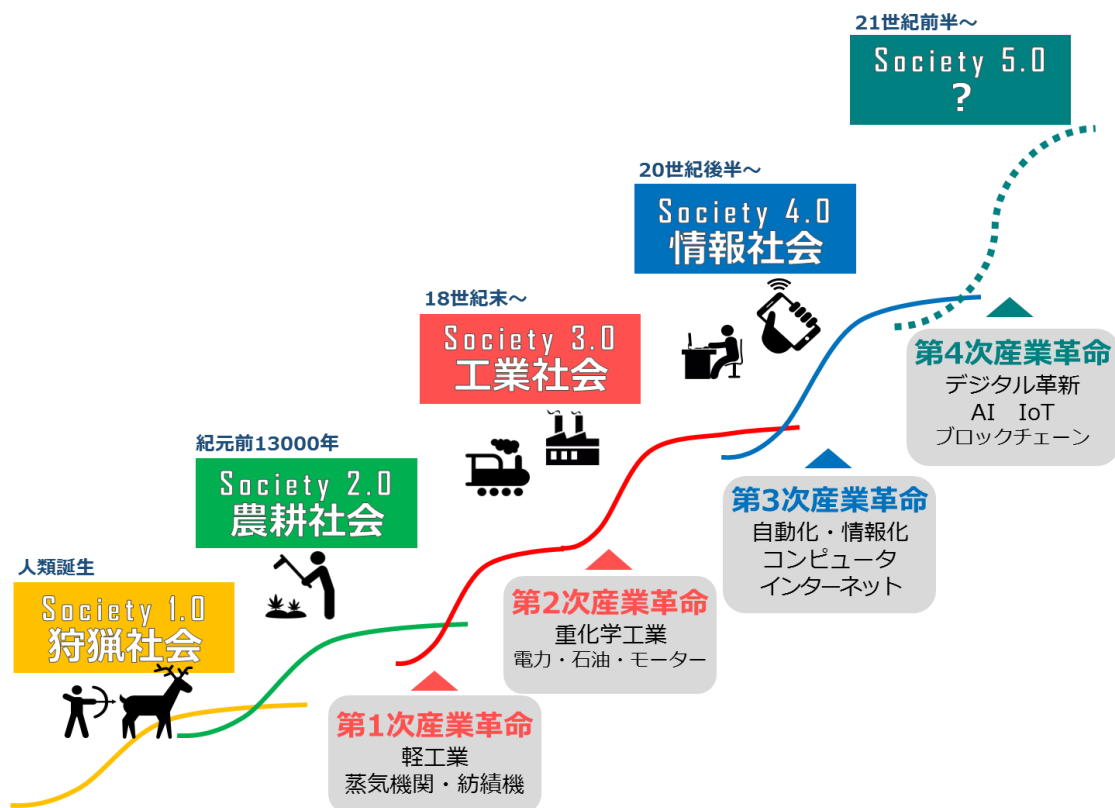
21世紀前半～

Society 5.0
?

20世紀後半～

Society 4.0
情報社会

18世紀末～

Society 3.0
工業社会

紀元前13000年

Society 2.0
農耕社会

人類誕生

Society 1.0
狩猟社会

第4次産業革命
デジタル革新
AI IoT
ブロックチェーン

第3次産業革命
自動化・情報化
コンピュータ
インターネット

第2次産業革命
重化学工業
電力・石油・モーター

第1次産業革命
軽工業
蒸気機関・紡績機